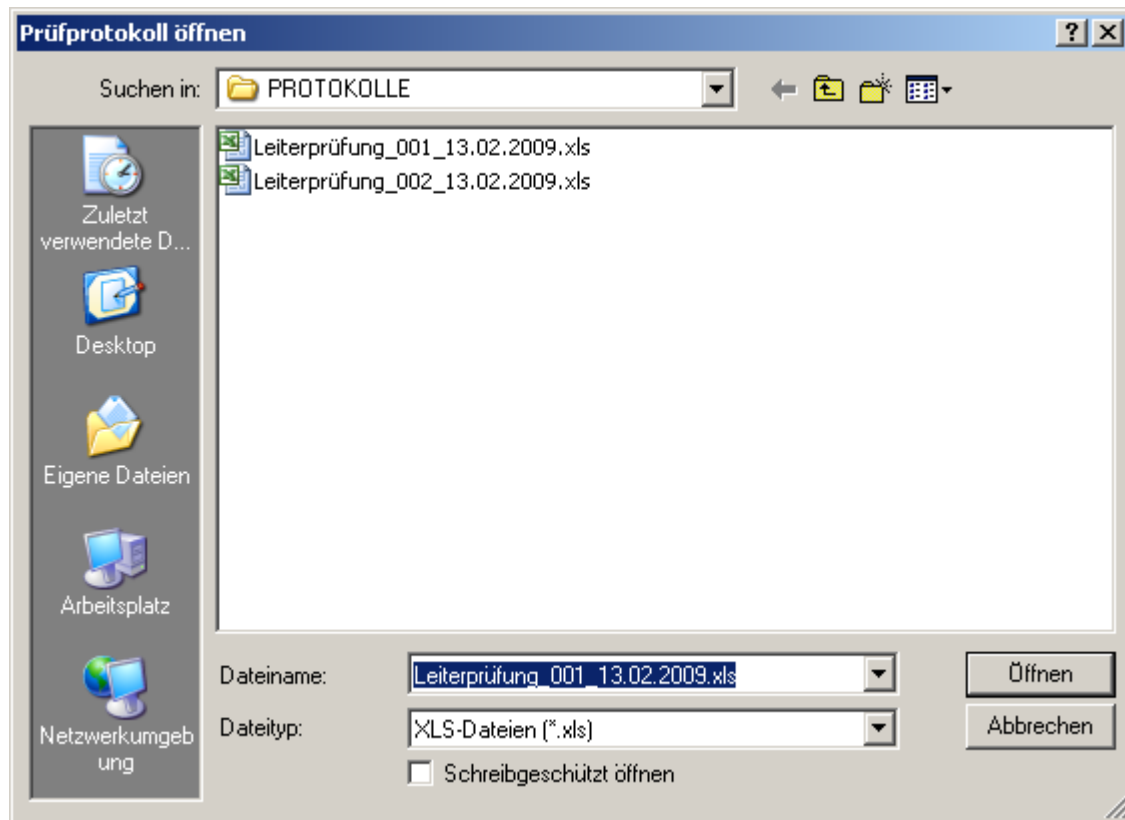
Prüfprotokoll öffnen

?

Suchen in: PROTOKOLLE

Zuletzt verwendete D...

Desktop

Eigene Dateien

Arbeitsplatz

Netzwerkumgebung

Leiterprüfung_001_13.02.2009.xls

Leiterprüfung_002_13.02.2009.xls

Dateiname: Leiterprüfung_001_13.02.2009.xls

Dateityp: XLS-Dateien (*.xls)

Schreibgeschützt öffnen

Öffnen

Abbrechen